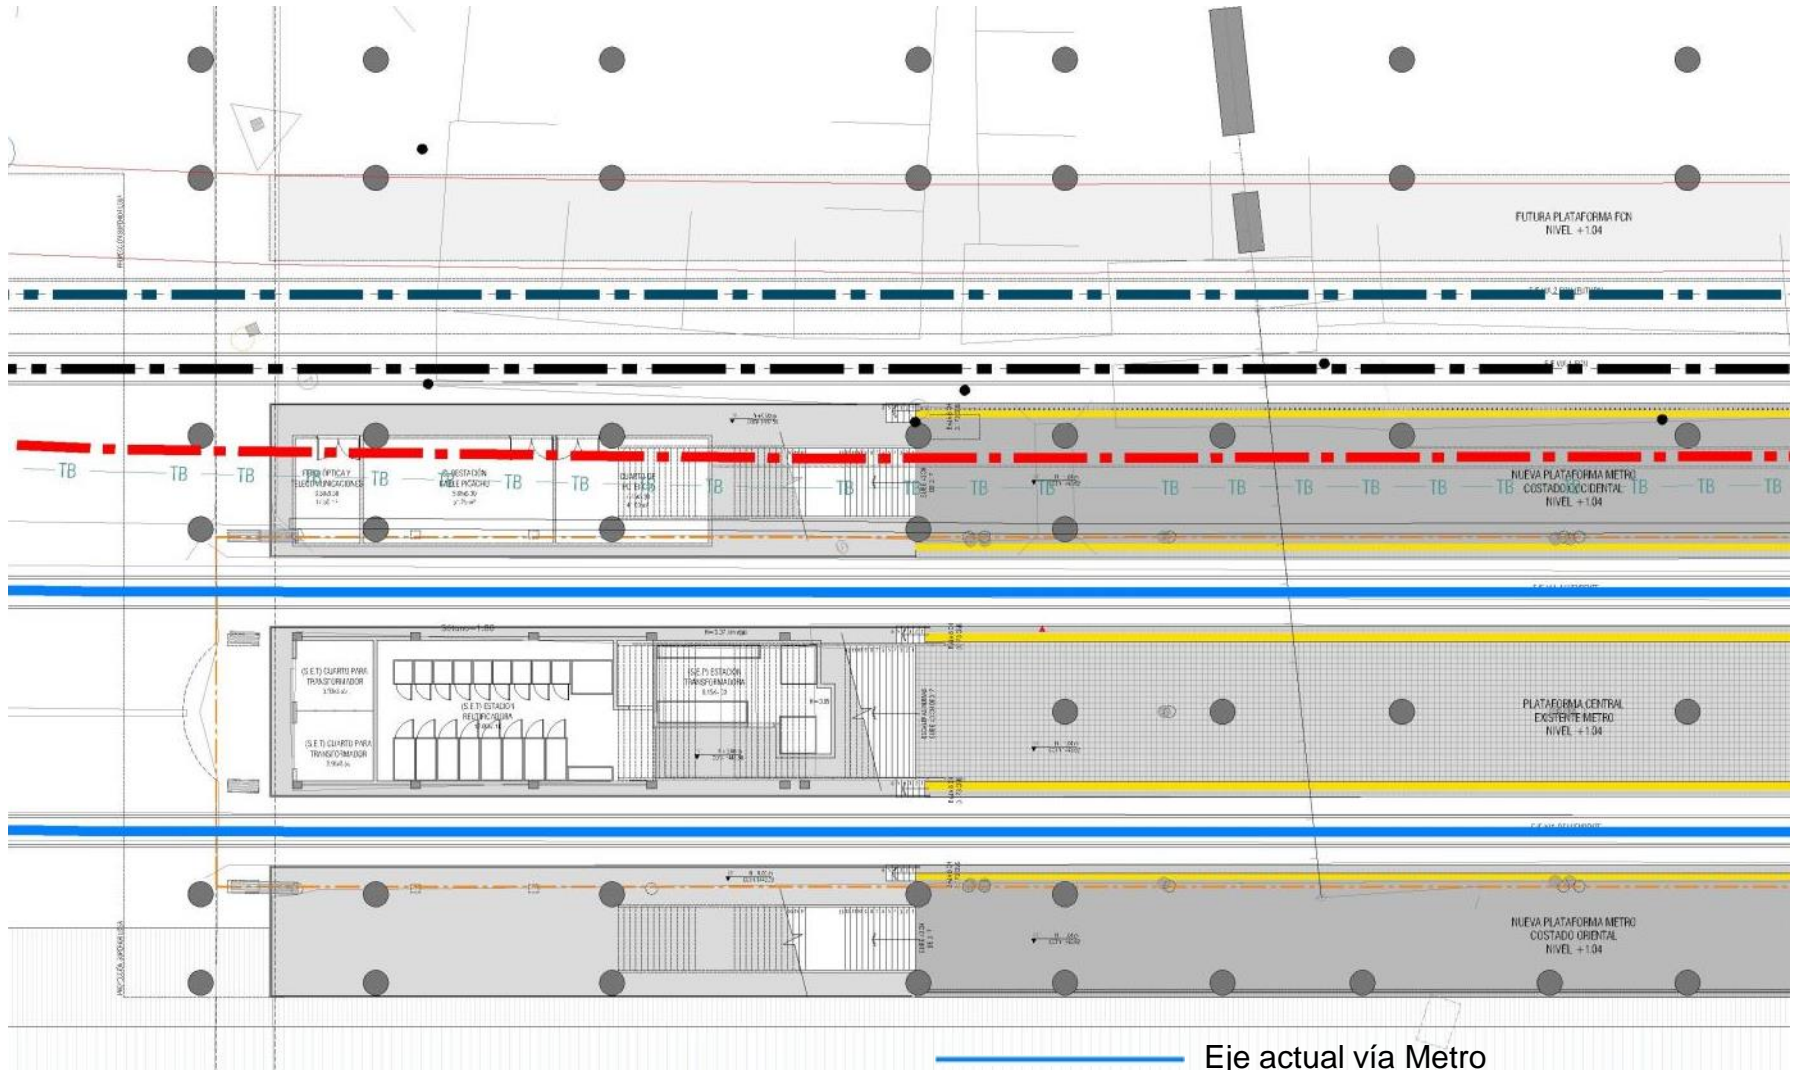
FUTURA PLATAFORMA FCN
NIVEL +1.04

TB TB TB FIBRA ÓPTICA Y TELECOMUNICACIONES TB SUBESTACIÓN CABLE PICACHO TB TB CUARTO DE BOMBAS TB TB TB TB TB TB TB TB TB TB TB TB TB TB

NUEVA PLATAFORMA METRO
COSTADO OCCIDENTAL
NIVEL +1.04

(S.E.T) CUARTO PARA TRANSFORMADOR
(S.E.T) CUARTO PARA TRANSFORMADOR
(S.E.T) ESTACIÓN RECTIFICADORA
(S.E.T) ESTACIÓN TRANSFORMADORA

PLATAFORMA CENTRAL
EXISTENTE METRO
NIVEL +1.04

NUEVA PLATAFORMA METRO
COSTADO ORIENTAL
NIVEL +1.04

Eje actual vía Metro